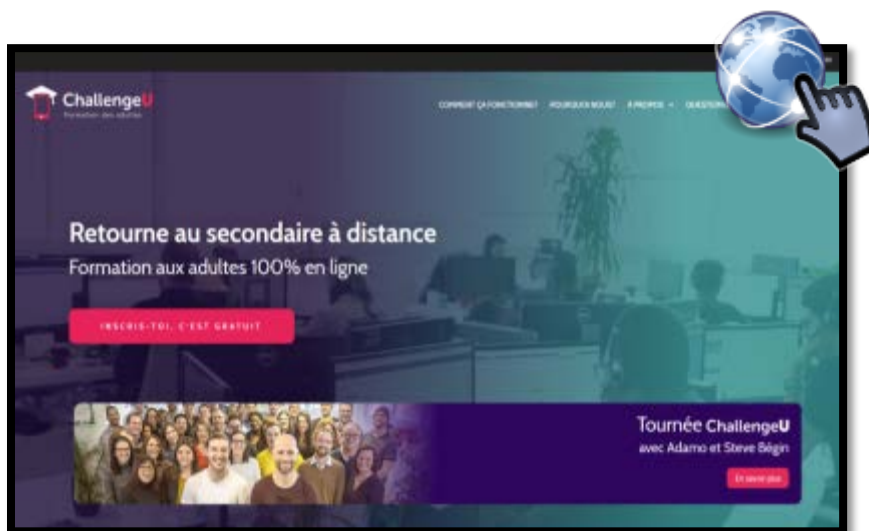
ChallengeU
Formation des adultes

COMMENT ÇA FONCTIONNE? POURQUOI NOUS? À PROPOS QUESTIONS

Retourne au secondaire à distance
Formation aux adultes 100% en ligne

INSCRIS-TOI, C'EST GRATUIT

Tournée ChallengeU
avec Adamo et Steve Bégin

En savoir plus